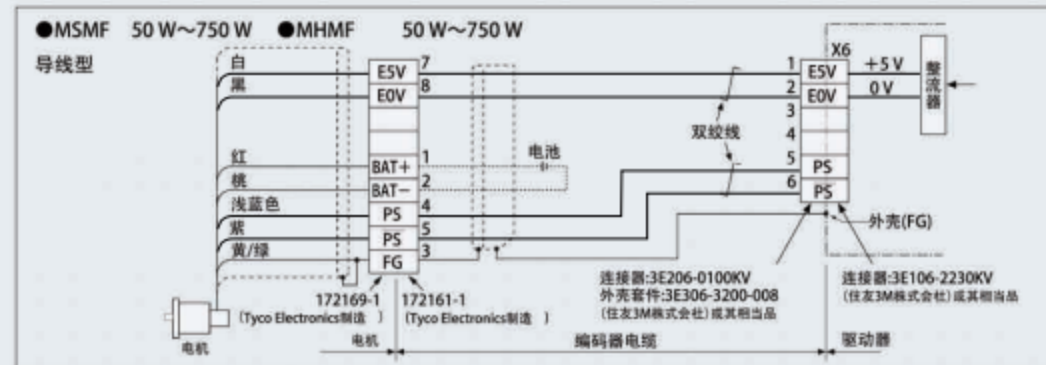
●MSMF 50 W～750 W ●MHMF 50 W～750 W

导线型

白
黑
红
桃
浅蓝色
紫
黄/绿

E5V 7
E0V 8
BAT+ 1
BAT− 2
PS 4
PS 5
FG 3

电池

双绞线

X6
1 E5V +5 V
2 E0V 0 V
3
4
5 PS
6 PS

整流器

外壳(FG)

172169-1
（Tyco Electronics制造 ）

172161-1
（Tyco Electronics制造 ）

连接器:3E206-0100KV
外壳套件:3E306-3200-008
（住友3M株式会社）或其相当品

连接器:3E106-2230KV
（住友3M株式会社）或其相当品

电机

电机

编码器电缆

驱动器